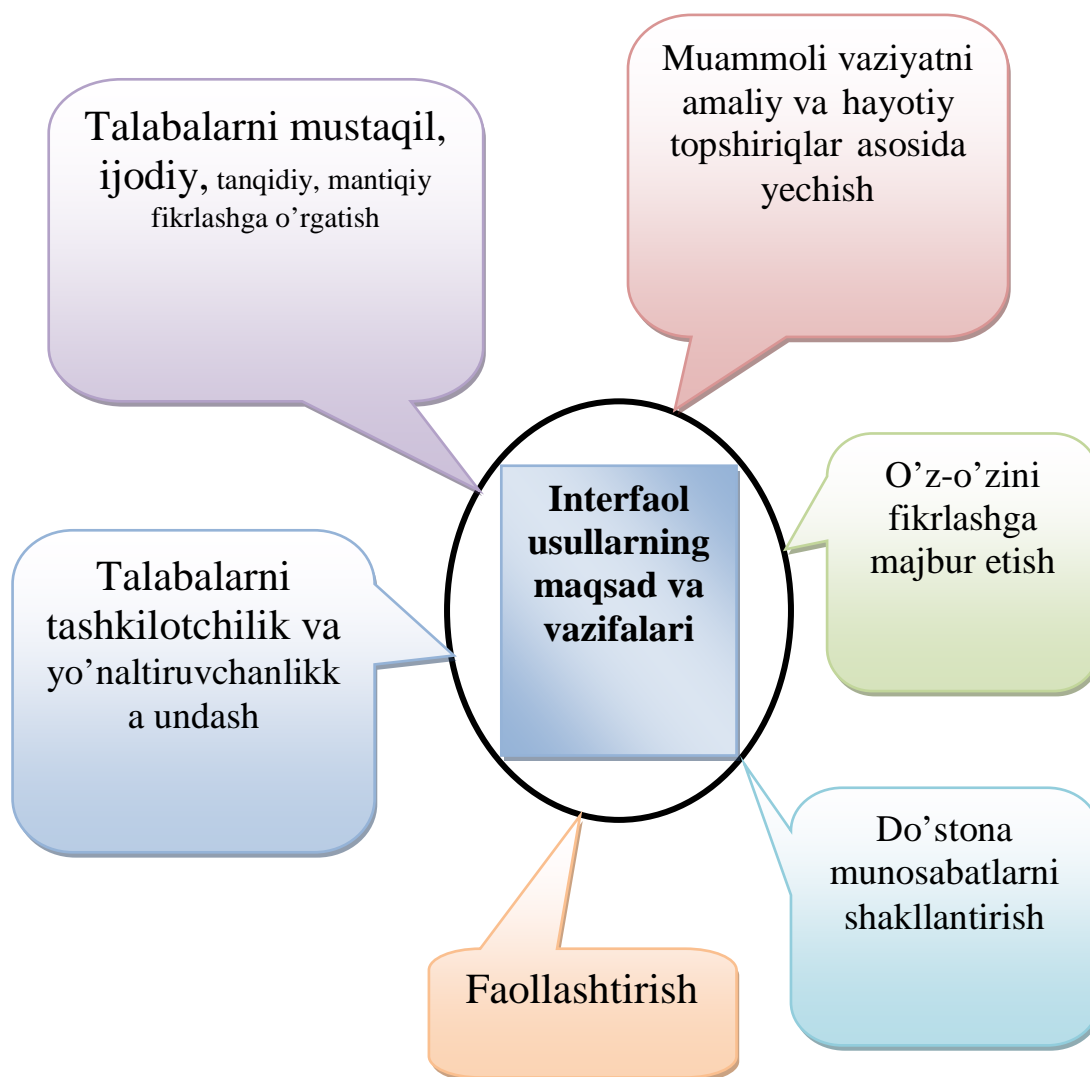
Talabalarni mustaqil, ijodiy, tanqidiy, mantiqiy fikrlashga o’rgatish

Muammoli vaziyatni amaliy va hayotiy topshiriqlar asosida yechish

Interfaol usullarning maqsad va vazifalari

O’z-o’zini fikrlashga majbur etish

Talabalarni tashkilotchilik va yo’naltiruvchanlikka undash

Do’stona munosabatlarni shakllantirish

Faollashtirish